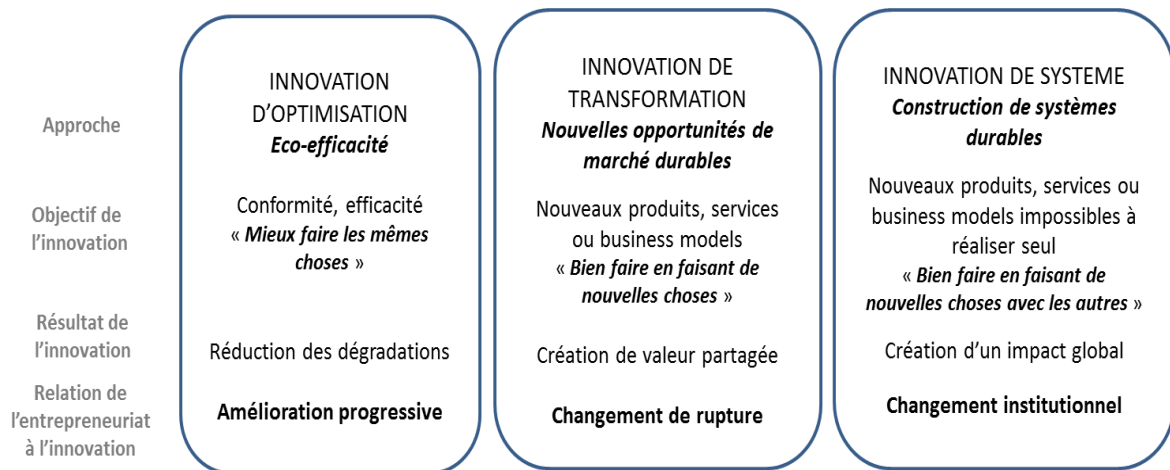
Approche

Objectif de l’innovation

Résultat de l’innovation

Relation de l’entrepreneuriat à l’innovation

INNOVATION D’OPTIMISATION
*Eco-efficacité*

Conformité, efficacité
« *Mieux faire les mêmes choses* »

Réduction des dégradations

**Amélioration progressive**

INNOVATION DE TRANSFORMATION
*Nouvelles opportunités de marché durables*

Nouveaux produits, services ou business models
« *Bien faire en faisant de nouvelles choses* »

Création de valeur partagée

**Changement de rupture**

INNOVATION DE SYSTEME
*Construction de systèmes durables*

Nouveaux produits, services ou business models impossibles à réaliser seul
« *Bien faire en faisant de nouvelles choses avec les autres* »

Création d’un impact global

**Changement institutionnel**